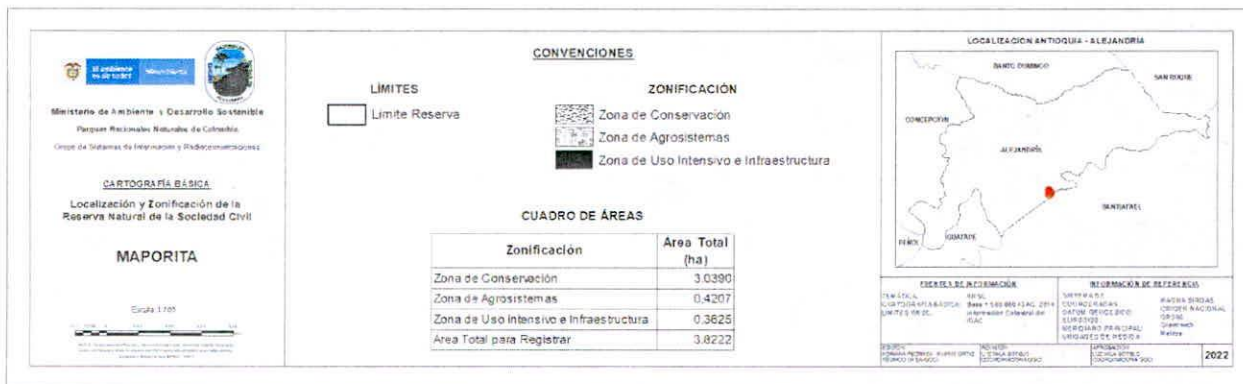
El ambiente es de todos | MinAmbiente

Ministerio de Ambiente y Desarrollo Sostenible
Parques Nacionales Naturales de Colombia
Grupo de Sistemas de Información y Radiocomunicaciones

CARTOGRAFÍA BÁSICA

Localización y Zonificación de la Reserva Natural de la Sociedad Civil

MAPORITA

Escala 1:785

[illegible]

CONVENCIONES

LIMITES

Limite Reserva

ZONIFICACIÓN

Zona de Conservación
Zona de Agrosistemas
Zona de Uso Intensivo e Infraestructura

CUADRO DE ÁREAS

| Zonificación | Area Total (ha) |
|---|---|
| Zona de Conservación | 3.0390 |
| Zona de Agrosistemas | 0.4207 |
| Zona de Uso Intensivo e Infraestructura | 0.3625 |
| Area Total para Registrar | 3.8222 |

LOCALIZACIÓN ANTIOQUIA - ALEJANDRÍA

SANTO DOMINGO
SAN ROQUE
CONCEPCIÓN
ALEJANDRÍA
SANTAFÉ
PEÑOL
GUATAPÉ

FUENTES DE INFORMACIÓN
TEMÁTICA: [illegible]
CARTOGRAFÍA BÁSICA: Base 1:100.000 IGAC 2014 Información Catastral de IGAC
LIMITES DE: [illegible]

INFORMACIÓN DE REFERENCIA
SISTEMA DE COORDENADAS: MAGNA SIRGAS
DATUM GEODÉSICO: ORIGEN NACIONAL
ELIPSOIDE: GRS80
MERIDIANO PRINCIPAL: Greenwich
UNIDADES DE MEDIDA: Metros

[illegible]

2022